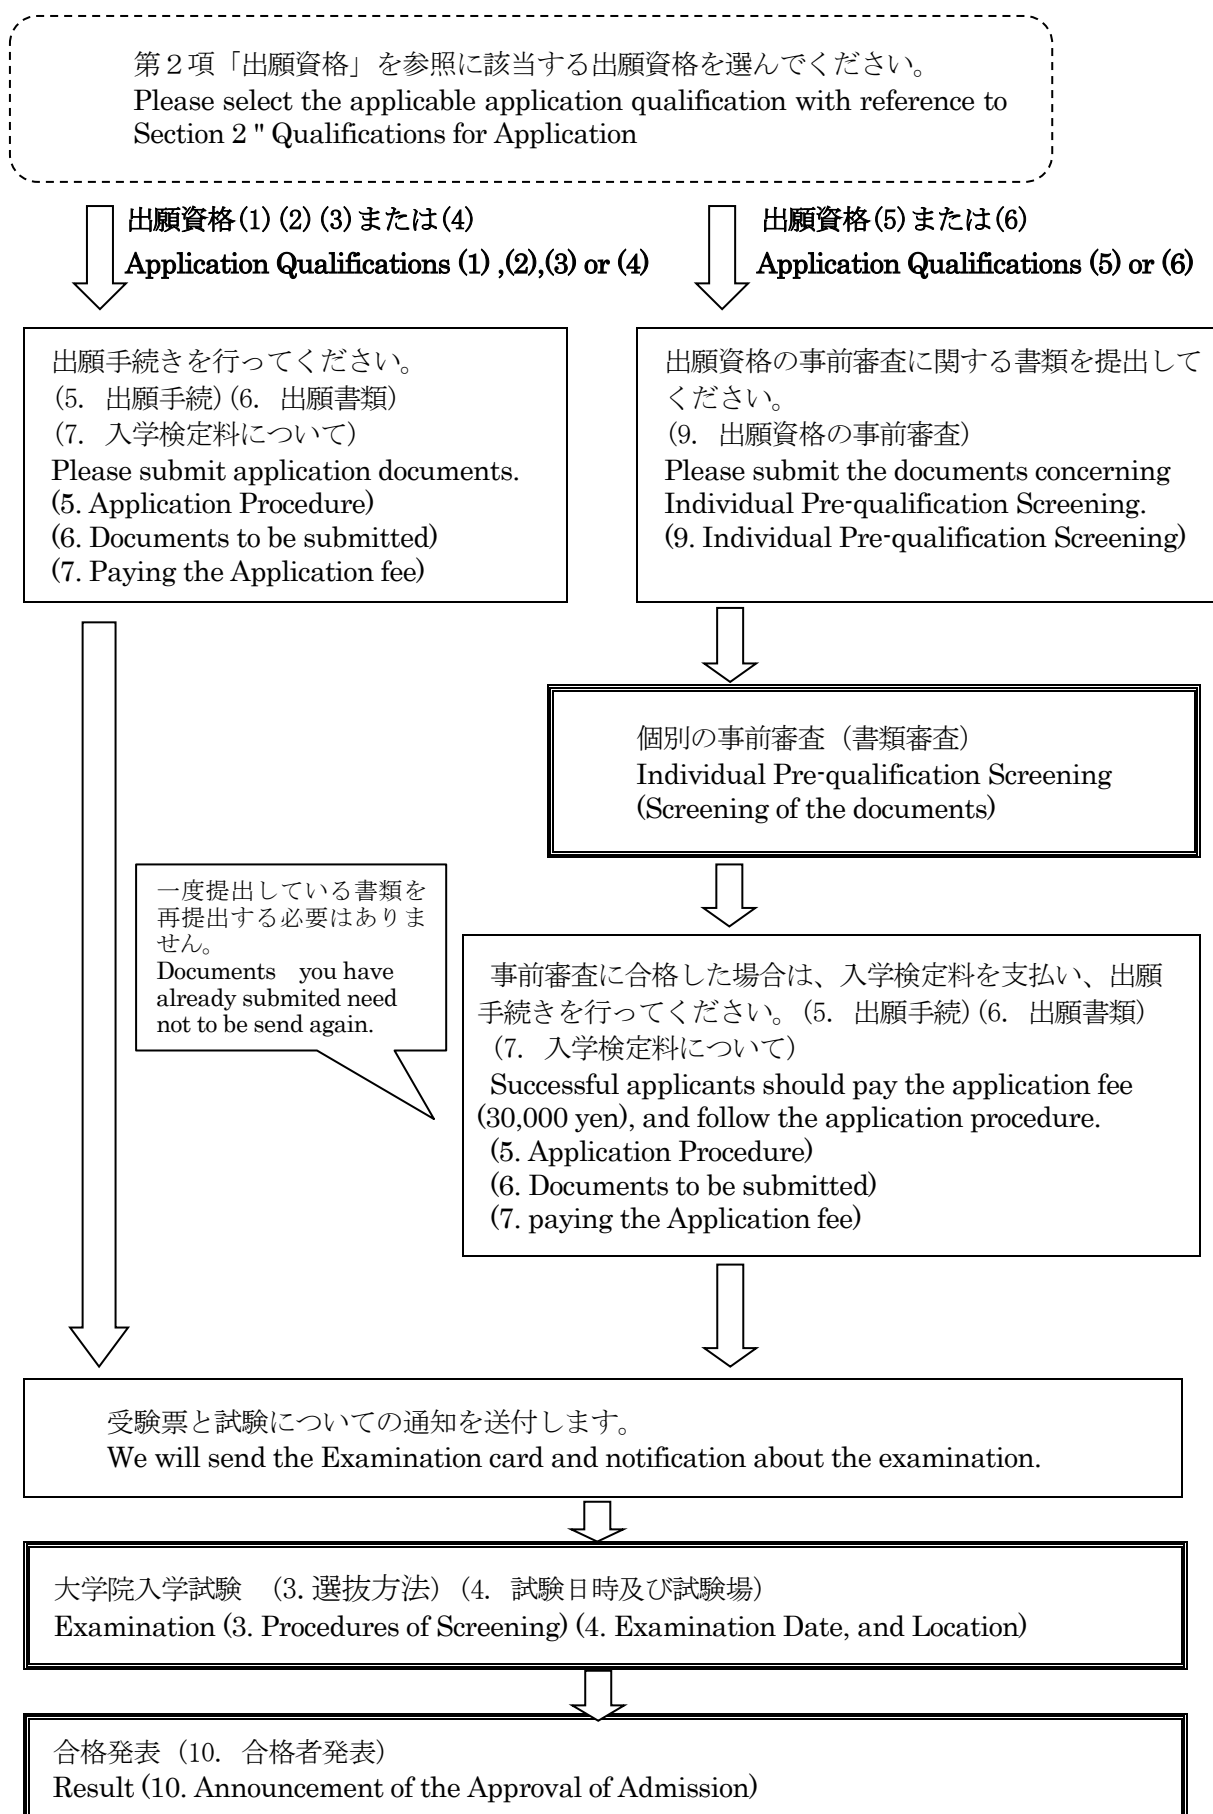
第２項「出願資格」を参照に該当する出願資格を選んでください。
Please select the applicable application qualification with reference to Section 2 " Qualifications for Application

出願資格(1) (2) (3) または(4)
Application Qualifications (1) ,(2),(3) or (4)

出願資格(5) または(6)
Application Qualifications (5) or (6)

出願手続きを行ってください。
(5. 出願手続) (6. 出願書類)
(7. 入学検定料について)
Please submit application documents.
(5. Application Procedure)
(6. Documents to be submitted)
(7. Paying the Application fee)

出願資格の事前審査に関する書類を提出してください。
(9. 出願資格の事前審査)
Please submit the documents concerning Individual Pre-qualification Screening.
(9. Individual Pre-qualification Screening)

個別の事前審査（書類審査）
Individual Pre-qualification Screening
(Screening of the documents)

一度提出している書類を再提出する必要はありません。
Documents you have already submited need not to be send again.

事前審査に合格した場合は、入学検定料を支払い、出願手続きを行ってください。(5. 出願手続) (6. 出願書類)
(7. 入学検定料について)
Successful applicants should pay the application fee (30,000 yen), and follow the application procedure.
(5. Application Procedure)
(6. Documents to be submitted)
(7. paying the Application fee)

受験票と試験についての通知を送付します。
We will send the Examination card and notification about the examination.

大学院入学試験 (3. 選抜方法) (4. 試験日時及び試験場)
Examination (3. Procedures of Screening) (4. Examination Date, and Location)

合格発表（10. 合格者発表）
Result (10. Announcement of the Approval of Admission)